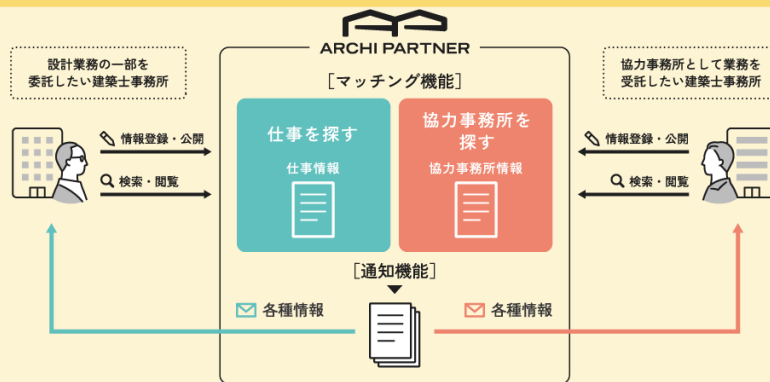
ARCHI PARTNER

設計業務の一部を委託したい建築士事務所

協力事務所として業務を受託したい建築士事務所

［マッチング機能］

仕事を探す

仕事情報

協力事務所を探す

協力事務所情報

情報登録・公開

検索・閲覧

情報登録・公開

検索・閲覧

［通知機能］

各種情報

各種情報